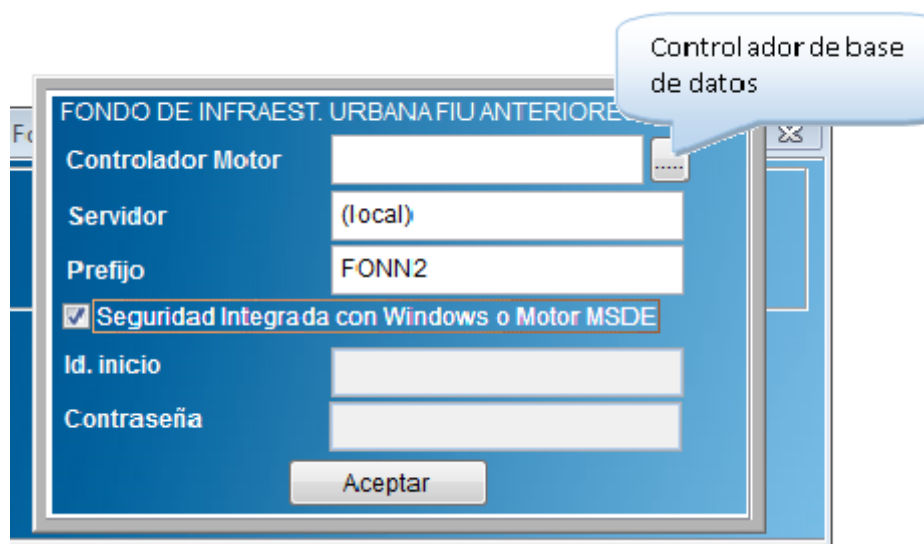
Controlador de base de datos

Fo

FONDO DE INFRAEST. URBANA FIU ANTERIORES

Controlador Motor

....

Servidor

(local)

Prefijo

FONN2

Seguridad Integrada con Windows o Motor MSDE

Id. inicio

Contraseña

Aceptar